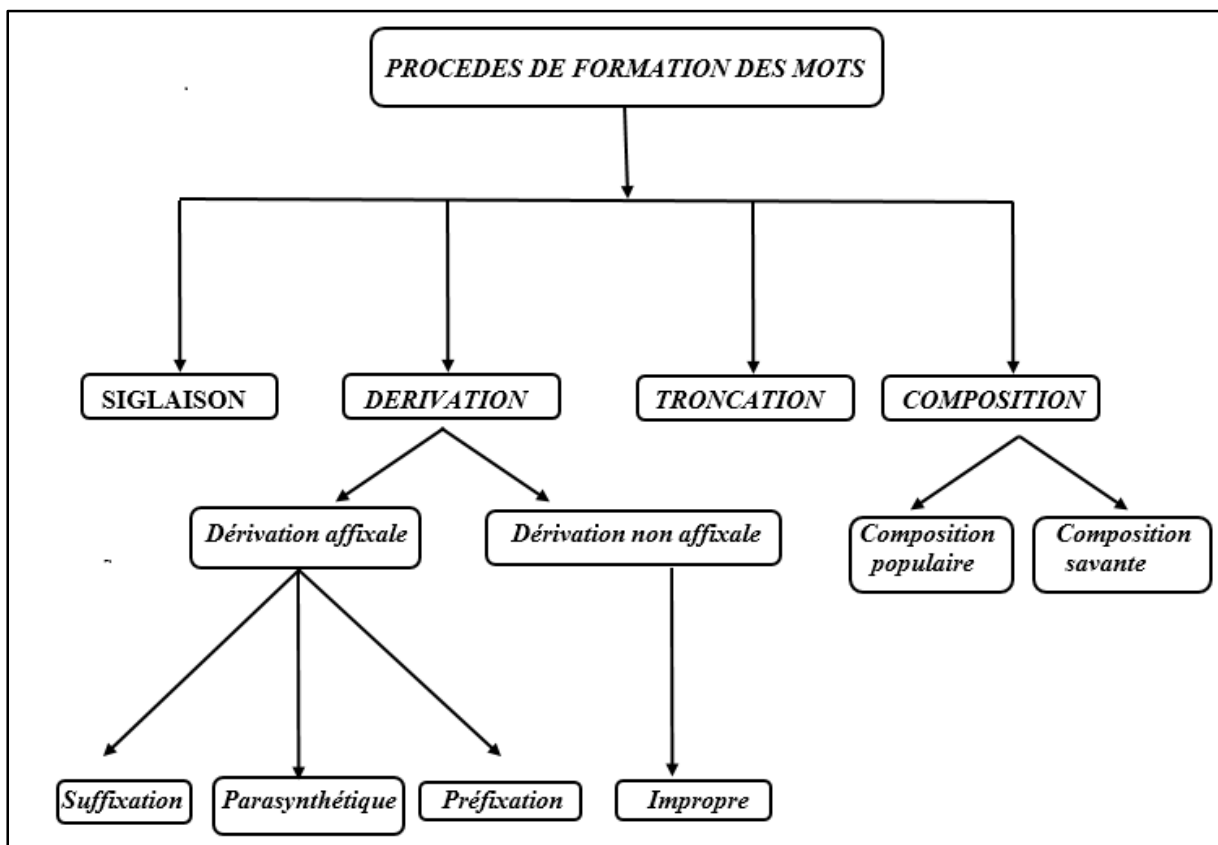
PROCEDES DE FORMATION DES MOTS

SIGLAISON

DERIVATION

TRONCATION

COMPOSITION

Dérivation affixale

Dérivation non affixale

Composition populaire

Composition savante

Suffixation

Parasynthétique

Préfixation

Impropre